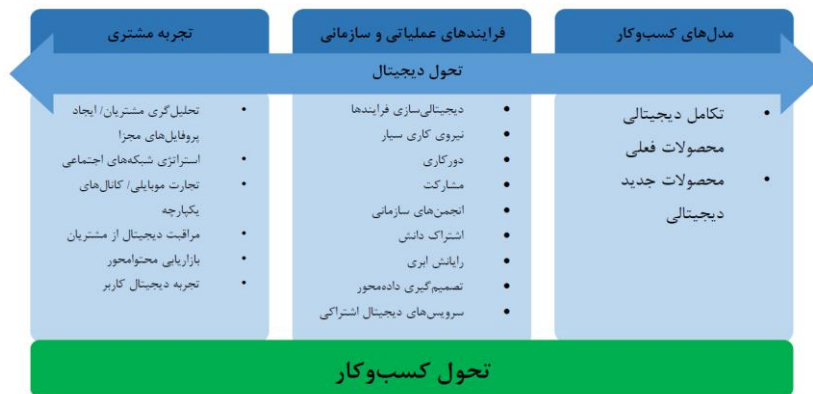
مدل‌های کسب‌وکار

فرایندهای عملیاتی و سازمانی

تجربه مشتری

تحول دیجیتال

• تکامل دیجیتالی محصولات فعلی
• محصولات جدید دیجیتالی

• دیجیتالی‌سازی فرایندها
• نیروی کاری سیار
• دورکاری
• مشارکت
• انجمن‌های سازمانی
• اشتراک دانش
• رایانش ابری
• تصمیم‌گیری داده‌محور
• سرویس‌های دیجیتال اشتراکی

• تحلیل‌گری مشتریان/ ایجاد پروفایل‌های مجزا
• استراتژی شبکه‌های اجتماعی
• تجارت موبایلی/ کانال‌های یکپارچه
• مراقبت دیجیتال از مشتریان
• بازاریابی محتوامحور
• تجربه دیجیتال کاربر

تحول کسب‌وکار